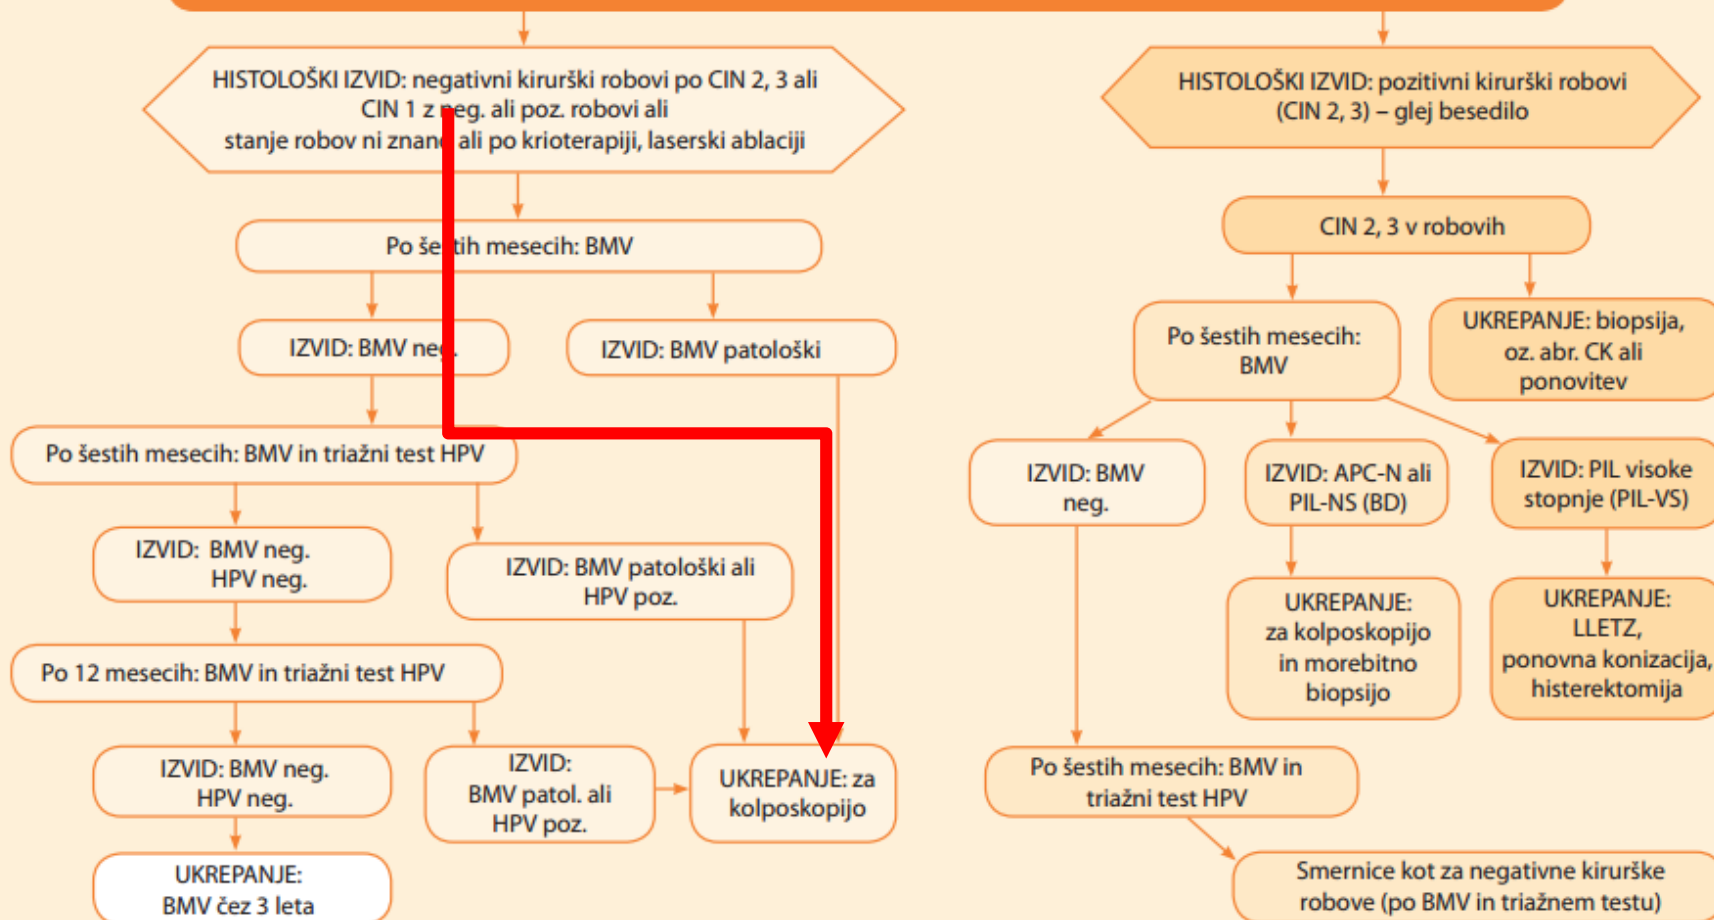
HISTOLOŠKI IZVID: negativni kirurški robovi po CIN 2, 3 ali CIN 1 z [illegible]eg. ali poz. robovi ali stanje robov ni znan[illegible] ali po krioterapiji, laserski ablaciji

HISTOLOŠKI IZVID: pozitivni kirurški robovi (CIN 2, 3) – glej besedilo

Po še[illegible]tih mesecih: BMV

CIN 2, 3 v robovih

IZVID: BMV ne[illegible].

IZVID: BMV patološki

Po šestih mesecih: BMV

UKREPANJE: biopsija, oz. abr. CK ali ponovitev

Po šestih mesecih: BMV in triažni test HPV

IZVID: BMV neg.

IZVID: APC-N ali PIL-NS (BD)

IZVID: PIL visoke stopnje (PIL-VS)

IZVID: BMV neg. HPV neg.

IZVID: BMV patološki ali HPV poz.

UKREPANJE: za kolposkopijo in morebitno biopsijo

UKREPANJE: LLETZ, ponovna konizacija, histerektomija

Po 12 mesecih: BMV in triažni test HPV

IZVID: BMV neg. HPV neg.

IZVID: BMV patol. ali HPV poz.

UKREPANJE: za kolposkopijo

Po šestih mesecih: BMV in triažni test HPV

UKREPANJE: BMV čez 3 leta

Smernice kot za negativne kirurške robove (po BMV in triažnem testu)